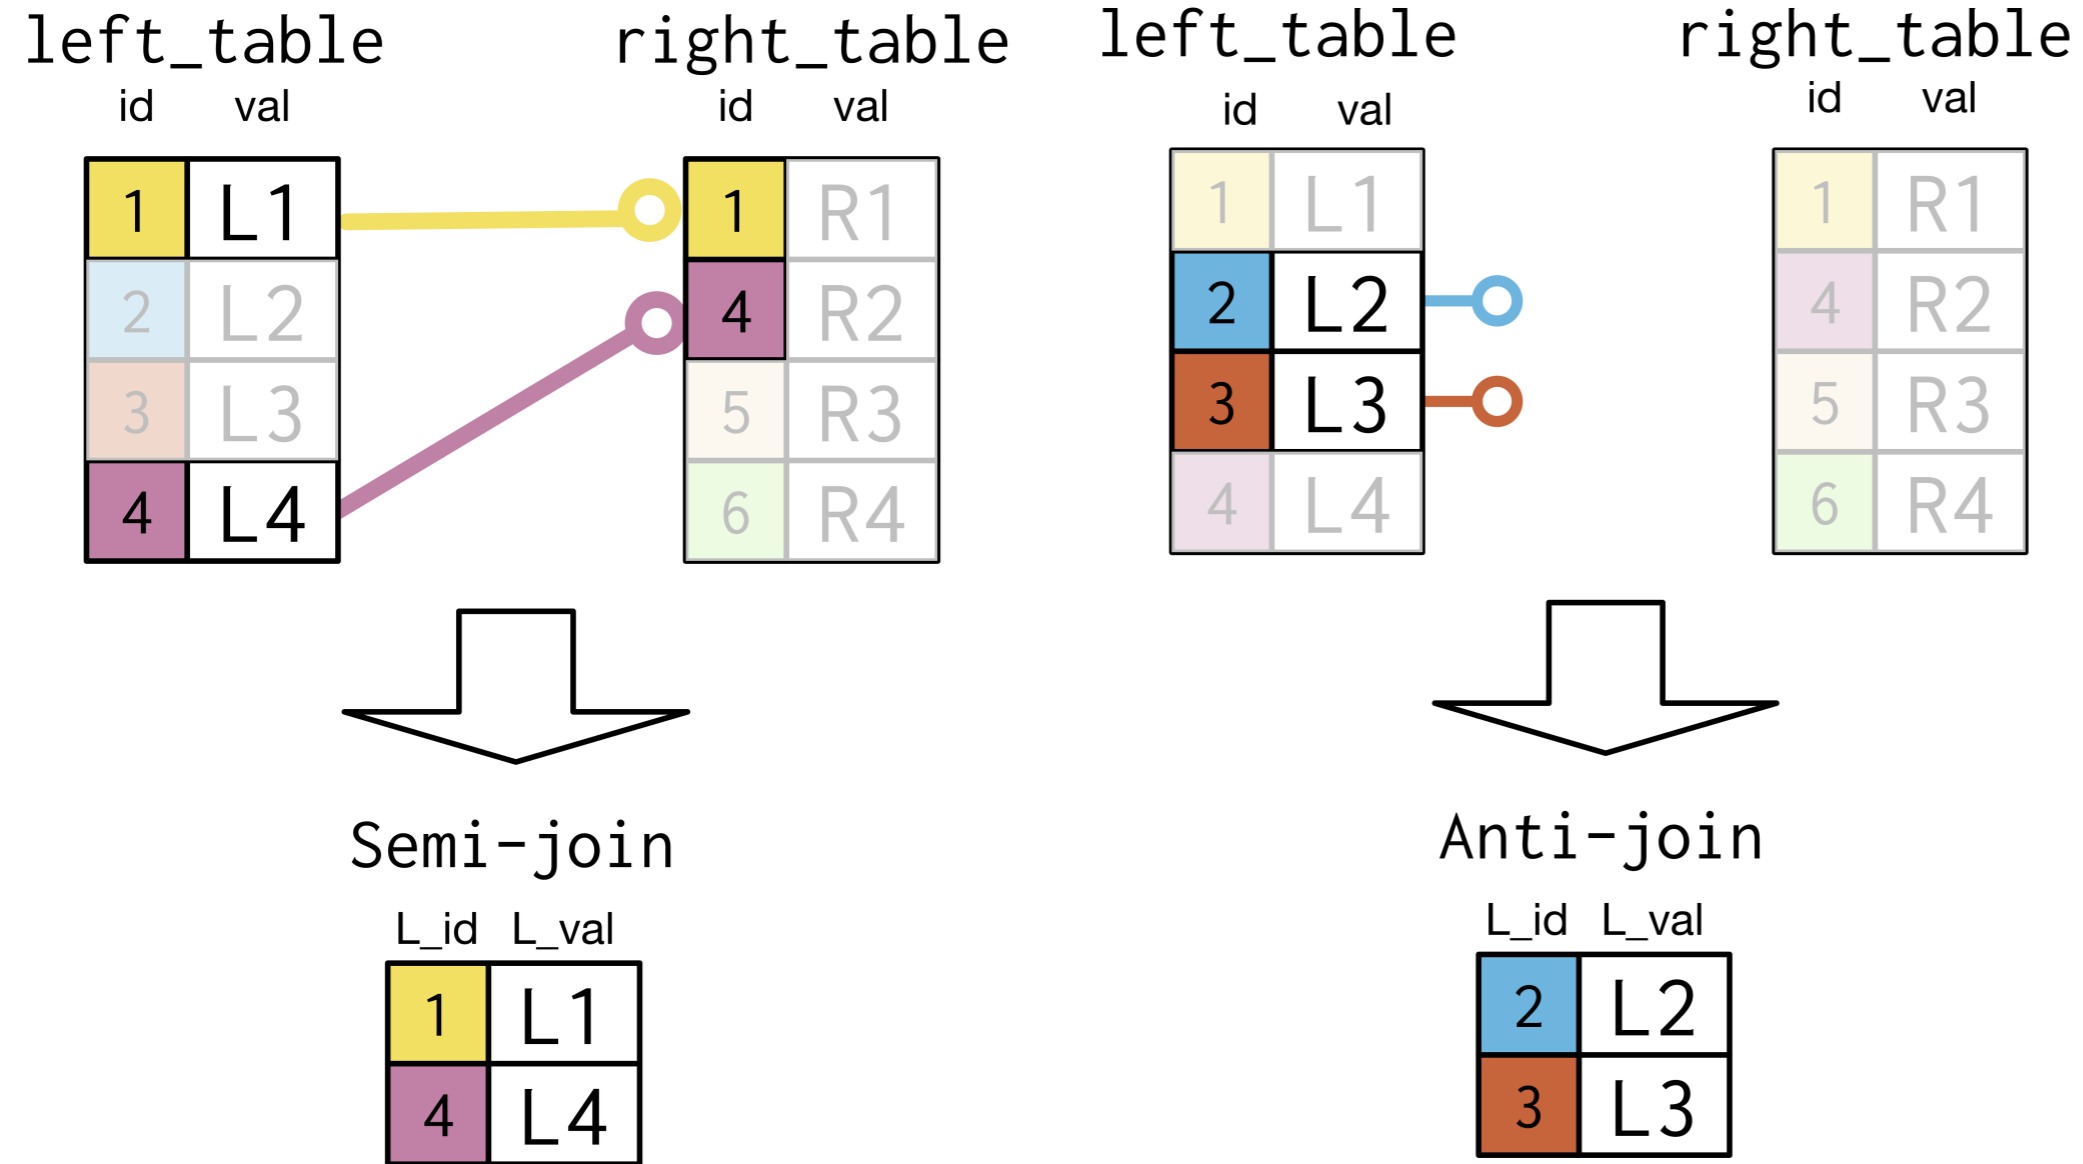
left_table

| id | val |
|---|---|
| 1 | L1 |
| 2 | L2 |
| 3 | L3 |
| 4 | L4 |

right_table

| id | val |
|---|---|
| 1 | R1 |
| 4 | R2 |
| 5 | R3 |
| 6 | R4 |

Semi-join

| L_id | L_val |
|---|---|
| 1 | L1 |
| 4 | L4 |

left_table

| id | val |
|---|---|
| 1 | L1 |
| 2 | L2 |
| 3 | L3 |
| 4 | L4 |

right_table

| id | val |
|---|---|
| 1 | R1 |
| 4 | R2 |
| 5 | R3 |
| 6 | R4 |

Anti-join

| L_id | L_val |
|---|---|
| 2 | L2 |
| 3 | L3 |